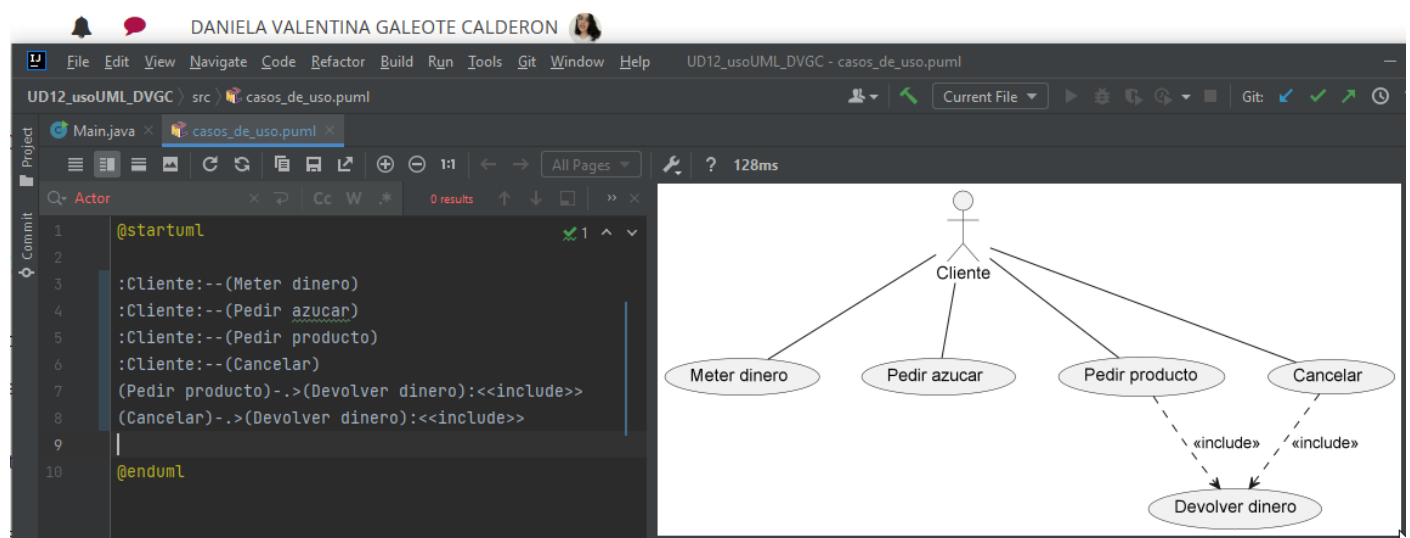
DANIELA VALENTINA GALEOTE CALDERON

File Edit View Navigate Code Refactor Build Run Tools Git Window Help UD12_usoUML_DVGC - casos_de_uso.puml

UD12_usoUML_DVGC 〉 src 〉 casos_de_uso.puml

Current File

Git:

Project

Commit

Main.java ×

casos_de_uso.puml ×

All Pages

? 128ms

Actor

Cc W

0 results

1 @startuml
2
3 :Cliente:--(Meter dinero)
4 :Cliente:--(Pedir azucar)
5 :Cliente:--(Pedir producto)
6 :Cliente:--(Cancelar)
7 (Pedir producto)-.>(Devolver dinero):<<include>>
8 (Cancelar)-.>(Devolver dinero):<<include>>
9
10 @enduml

1

Cliente

Meter dinero

Pedir azucar

Pedir producto

Cancelar

«include»

«include»

Devolver dinero